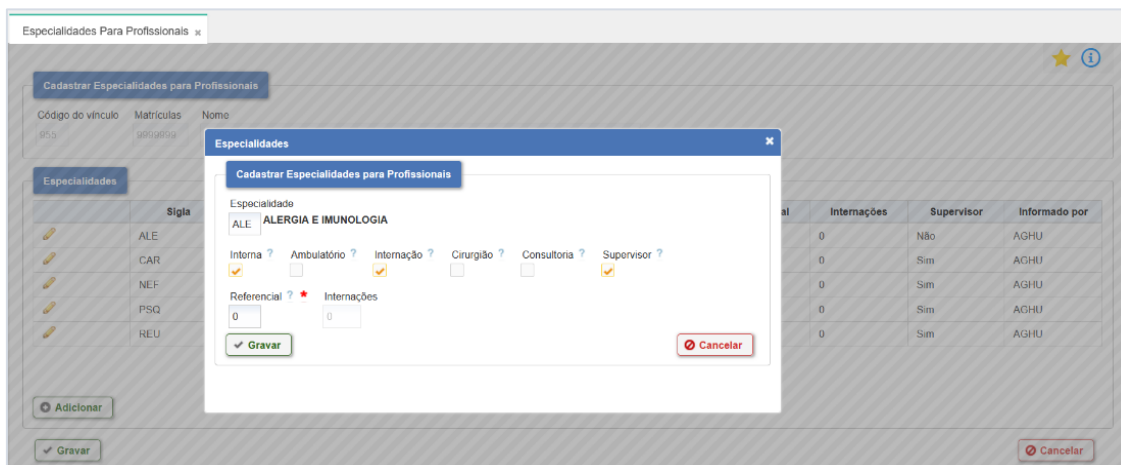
Especialidades Para Profissionais ×

Cadastrar Especialidades para Profissionais

Código do vínculo 955 | Matrículas 9999999 | Nome

Especialidades

| | Sigla | al | Internações | Supervisor | Informado por |
|---|---|---|---|---|---|
| | ALE | | 0 | Não | AGHU |
| | CAR | | 0 | Sim | AGHU |
| | NEF | | 0 | Sim | AGHU |
| | PSQ | | 0 | Sim | AGHU |
| | REU | | 0 | Sim | AGHU |

Adicionar

Gravar

Cancelar

Especialidades ×

Cadastrar Especialidades para Profissionais

Especialidade
ALE ALERGIA E IMUNOLOGIA

Interna ? Ambulatório ? Internação ? Cirurgião ? Consultoria ? Supervisor ?

Referencial ? * Internações
0 0

Gravar

Cancelar